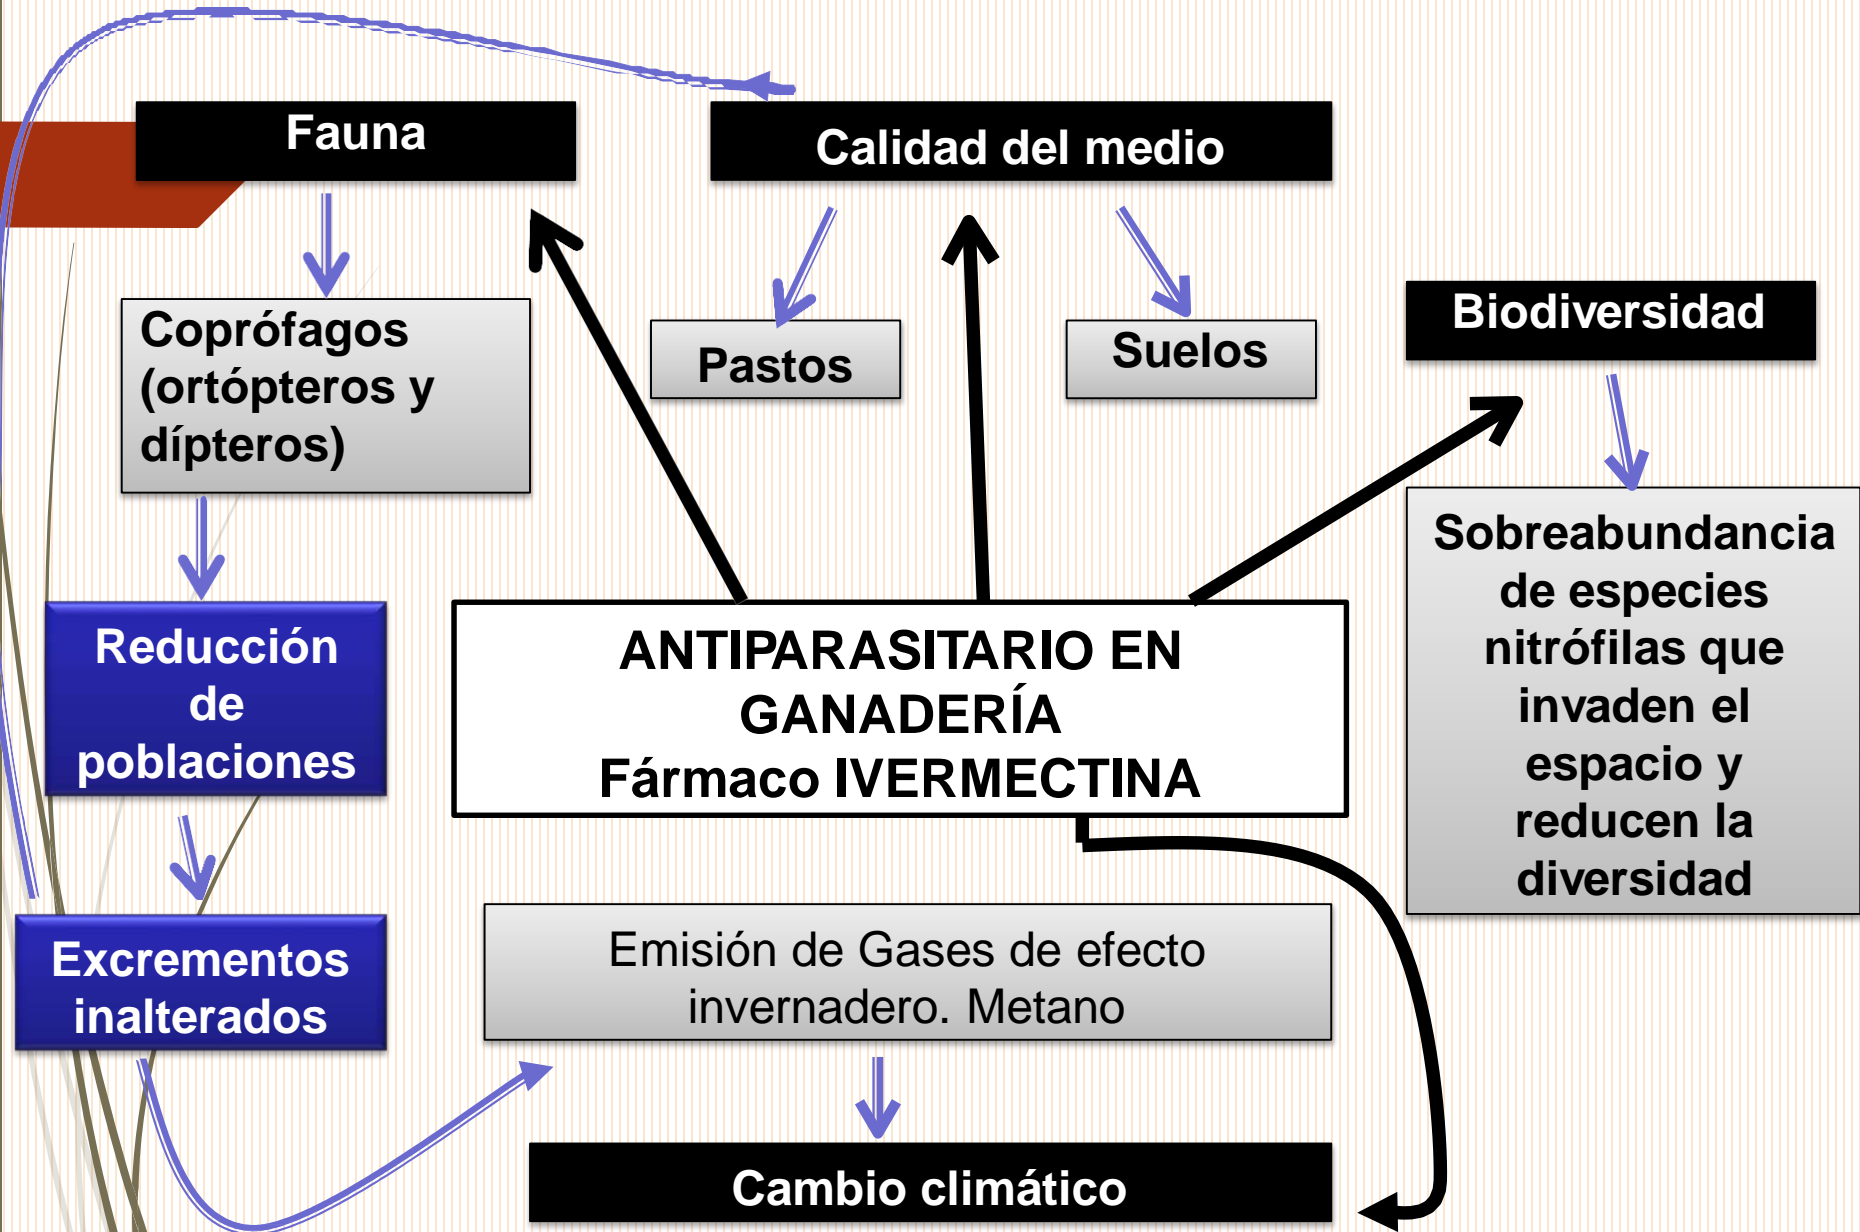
Fauna

Calidad del medio

Coprófagos (ortópteros y dípteros)

Pastos

Suelos

Biodiversidad

Reducción de poblaciones

ANTIPARASITARIO EN GANADERÍA
Fármaco IVERMECTINA

Sobreabundancia de especies nitrófilas que invaden el espacio y reducen la diversidad

Excrementos inalterados

Emisión de Gases de efecto invernadero. Metano

Cambio climático